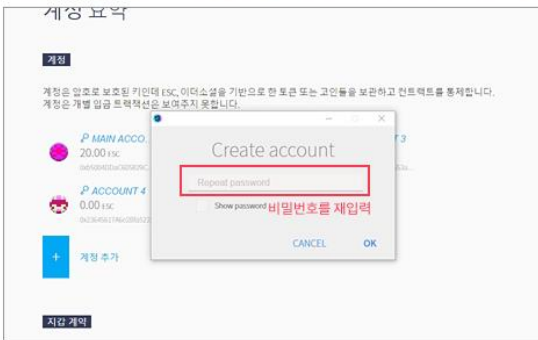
계정 요약

계정

계정은 암호로 보호된 키인데 ESC, 이더소셜을 기반으로 한 토큰 또는 코인들을 보관하고 컨트랙트를 통제합니다. 계정은 개별 입금 트랙잭션은 보여주지 못합니다.

MAIN ACCO...
20.00 ESC
0x5b8d40ba0d5829C...

ACCOUNT 3

ACCOUNT 4
0.00 ESC
0x23645617A6e089d22...

계정 추가

Create account

Repeat password

Show password

비밀번호를 재입력

CANCEL

OK

지갑 계약